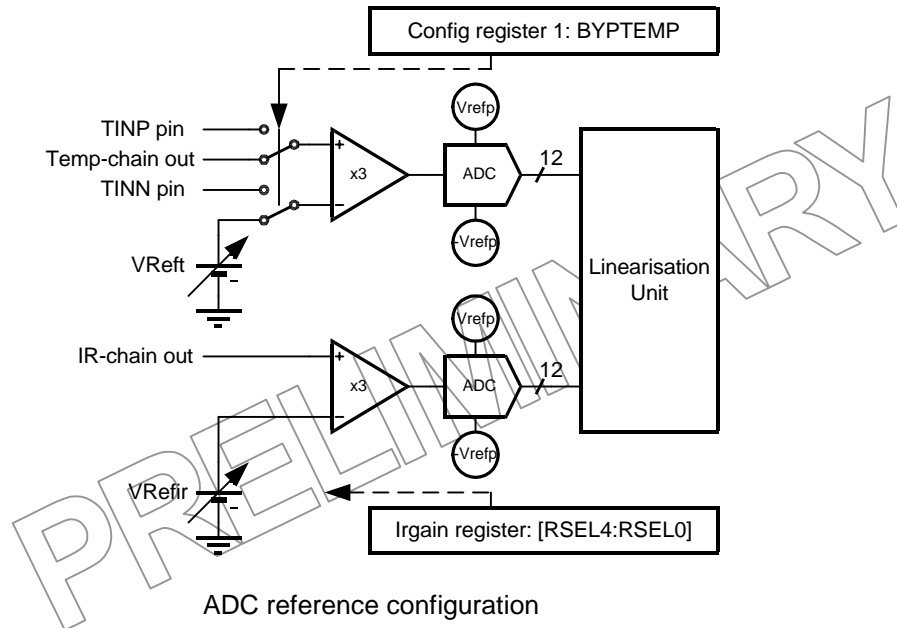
Config register 1: BYPTEMP

TINP pin
Temp-chain out
TINN pin

+
−
x3

Vrefp
ADC
-Vrefp

12

VReft
−

Linearisation Unit

IR-chain out

+
−
x3

Vrefp
ADC
-Vrefp

12

VRefir
−

Irgain register: [RSEL4:RSEL0]

PRELIMINARY

ADC reference configuration